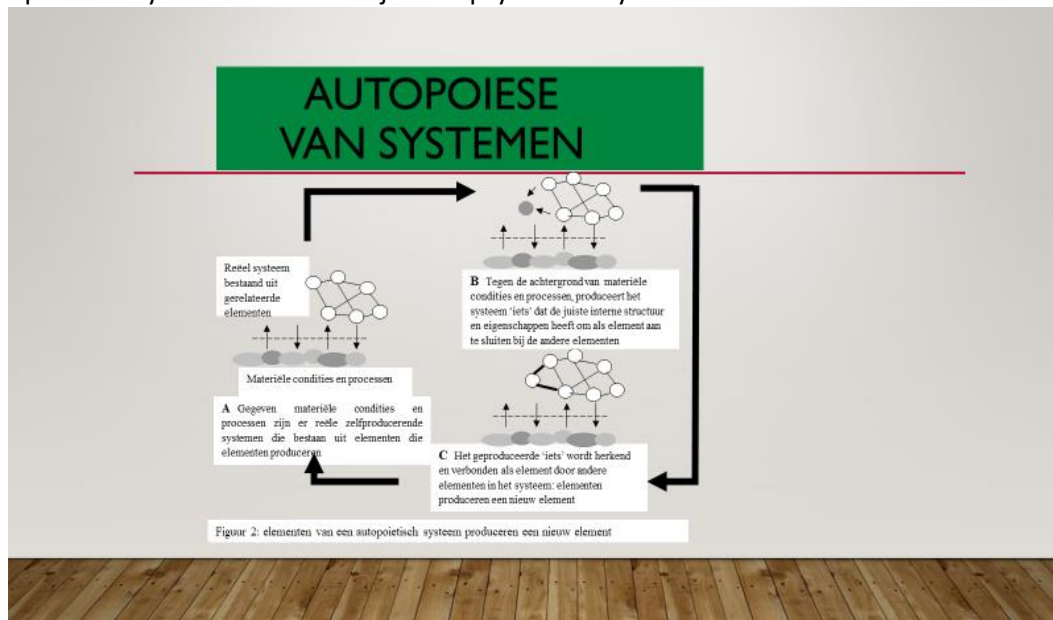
AUTOPOIESE VAN SYSTEMEN

Reëel systeem bestaand uit gerelateerde elementen

Materiële condities en processen

A Gegeven materiële condities en processen zijn er reële zelfproducerende systemen die bestaan uit elementen die elementen produceren

B Tegen de achtergrond van materiële condities en processen, produceert het systeem 'iets' dat de juiste interne structuur en eigenschappen heeft om als element aan te sluiten bij de andere elementen

C Het geproduceerde 'iets' wordt herkend en verbonden als element door andere elementen in het systeem: elementen produceren een nieuw element

Figuur 2: elementen van een autopoietisch systeem produceren een nieuw element